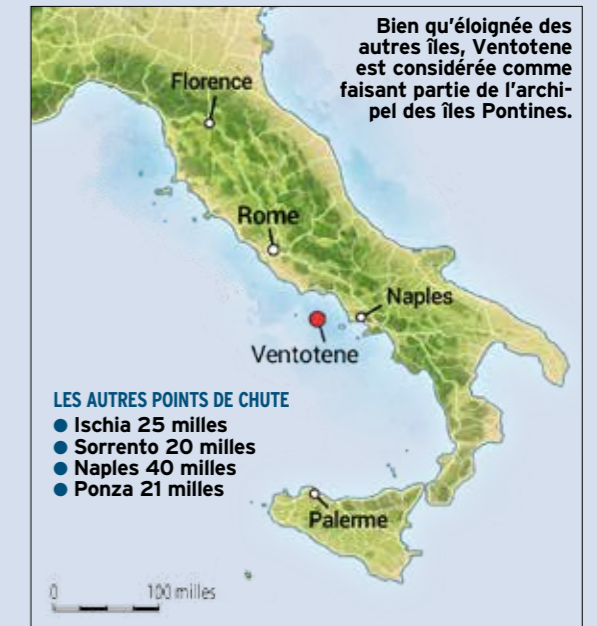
Bien qu'éloignée des autres îles, Ventotene est considérée comme faisant partie de l'archipel des îles Pontines.

Florence

Rome

Naples

Ventotene

LES AUTRES POINTS DE CHUTE
● Ischia 25 milles
● Sorrento 20 milles
● Naples 40 milles
● Ponza 21 milles

Palerme

0 100 milles